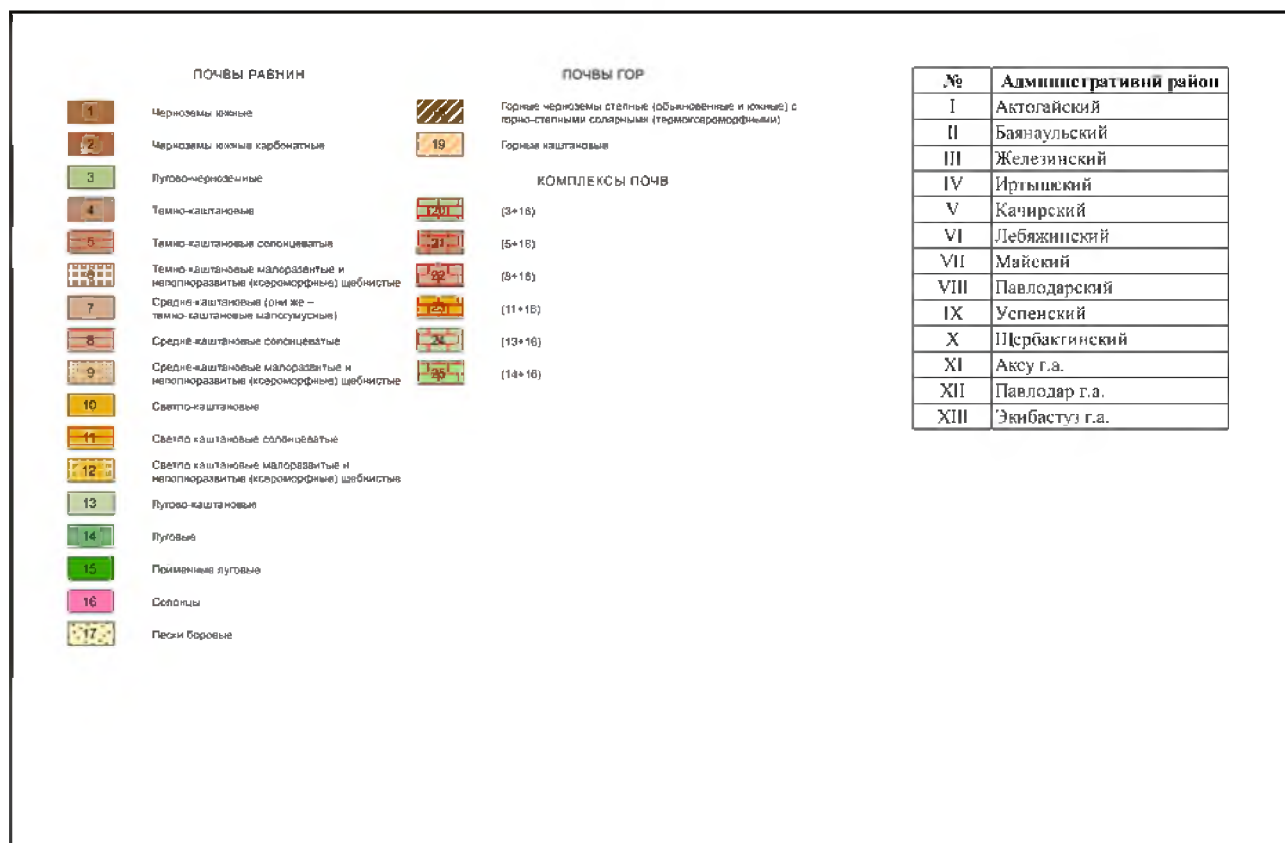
ПОЧВЫ РАВНИН

1 Черноземы южные

2 Черноземы южные карбонатные

3 Лугово-черноземные

4 Темно-каштановые

5 Темно-каштановые солонцеватые

6 Темно-каштановые малоразвитые и неполноразвитые (ксероморфные) щебнистые

7 Средне-каштановые (они же – темно-каштановые малогумусные)

8 Средне-каштановые солонцеватые

9 Средне-каштановые малоразвитые и неполноразвитые (ксероморфные) щебнистые

10 Светло-каштановые

11 Светло-каштановые солонцеватые

12 Светло-каштановые малоразвитые и неполноразвитые (ксероморфные) щебнистые

13 Лугово-каштановые

14 Луговые

15 Пойменные луговые

16 Солонцы

17 Пески боровые

ПОЧВЫ ГОР

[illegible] Горные черноземы степные (обыкновенные и южные) с горно-степными солярными (термоксероморфными)

19 Горные каштановые

КОМПЛЕКСЫ ПОЧВ

20 (3+16)

21 (5+16)

22 (8+16)

23 (11+16)

24 (13+16)

25 (14+16)

| № | Административий район |
|---|---|
| I | Актогайский |
| II | Баянаульский |
| III | Железинский |
| IV | Иртышский |
| V | Качирский |
| VI | Лебяжинский |
| VII | Майский |
| VIII | Павлодарский |
| IX | Успенский |
| X | Щербактинский |
| XI | Аксу г.а. |
| XII | Павлодар г.а. |
| XIII | Экибастуз г.а. |